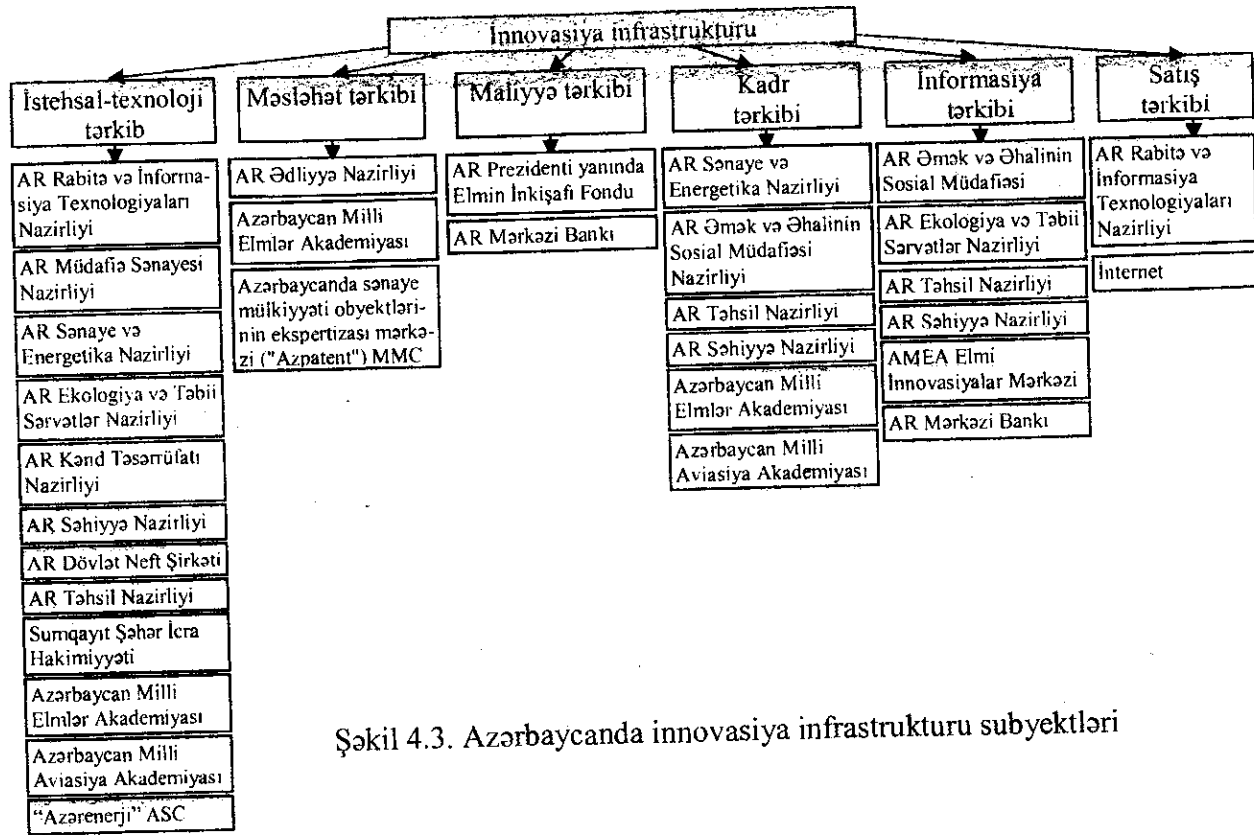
İnnovasiya infrastrukturu

İstehsal-texnoloji tərkib

AR Rabitə və İnformasiya Texnologiyaları Nazirliyi

AR Müdafiə Sənayesi Nazirliyi

AR Sənaye və Energetika Nazirliyi

AR Ekologiya və Təbii Sərvətlər Nazirliyi

AR Kənd Təsərrüfatı Nazirliyi

AR Səhiyyə Nazirliyi

AR Dövlət Neft Şirkəti

AR Təhsil Nazirliyi

Sumqayıt Şəhər İcra Hakimiyyəti

Azərbaycan Milli Elmlər Akademiyası

Azərbaycan Milli Aviasiya Akademiyası

"Azərenerji" ASC

Məsləhət tərkibi

AR Ədliyyə Nazirliyi

Azərbaycan Milli Elmlər Akademiyası

Azərbaycanda sənaye mülkiyyəti obyektlərinin ekspertizası mərkəzi ("Azpatent") MMC

Maliyyə tərkibi

AR Prezidenti yanında Elmin İnkişafı Fondu

AR Mərkəzi Bankı

Kadr tərkibi

AR Sənaye və Energetika Nazirliyi

AR Əmək və Əhalinin Sosial Müdafiəsi Nazirliyi

AR Təhsil Nazirliyi

AR Səhiyyə Nazirliyi

Azərbaycan Milli Elmlər Akademiyası

Azərbaycan Milli Aviasiya Akademiyası

İnformasiya tərkibi

AR Əmək və Əhalinin Sosial Müdafiəsi

AR Ekologiya və Təbii Sərvətlər Nazirliyi

AR Təhsil Nazirliyi

AR Səhiyyə Nazirliyi

AMEA Elmi İnnovasiyalar Mərkəzi

AR Mərkəzi Bankı

Satış tərkibi

AR Rabitə və İnformasiya Texnologiyaları Nazirliyi

İnternet

Şəkil 4.3. Azərbaycanda innovasiya infrastrukturu subyektləri